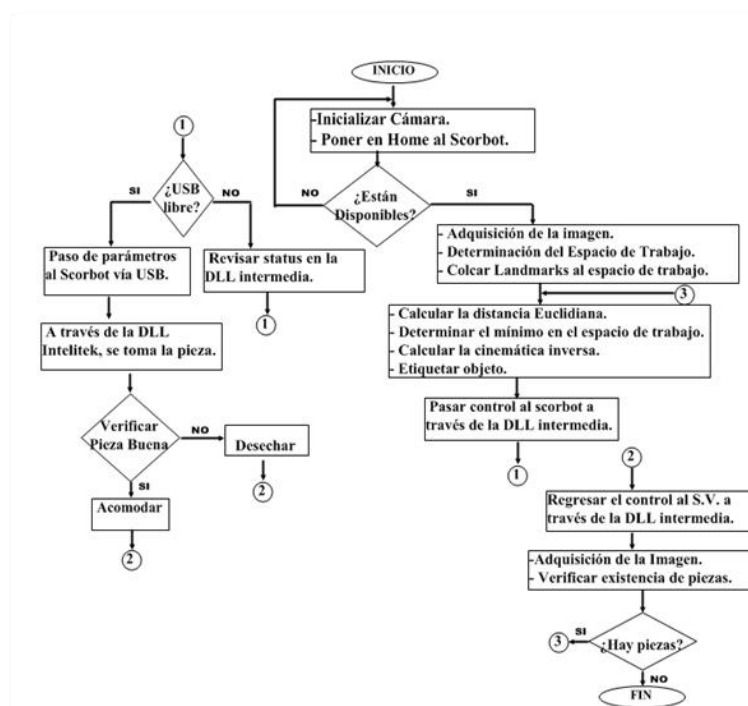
INICIO

-Inicializar Cámara.
- Poner en Home al Scorbot.

NO

¿Están Disponibles?

SI

- Adquisición de la imagen.
- Determinación del Espacio de Trabajo.
- Colcar Landmarks al espacio de trabajo.

3

- Calcular la distancia Euclidiana.
- Determinar el mínimo en el espacio de trabajo.
- Calcular la cinemática inversa.
- Etiquetar objeto.

Pasar control al scorbot a través de la DLL intermedia.

1

2

Regresar el control al S.V. a través de la DLL intermedia.

-Adquisición de la Imagen.
- Verificar existencia de piezas.

3

SI

¿Hay piezas?

NO

FIN

1

SI

¿USB libre?

NO

Paso de parámetros al Scorbot vía USB.

Revisar status en la DLL intermedia.

1

A través de la DLL Intelitek, se toma la pieza.

Verificar Pieza Buena

NO

Desechar

2

SI

Acomodar

2